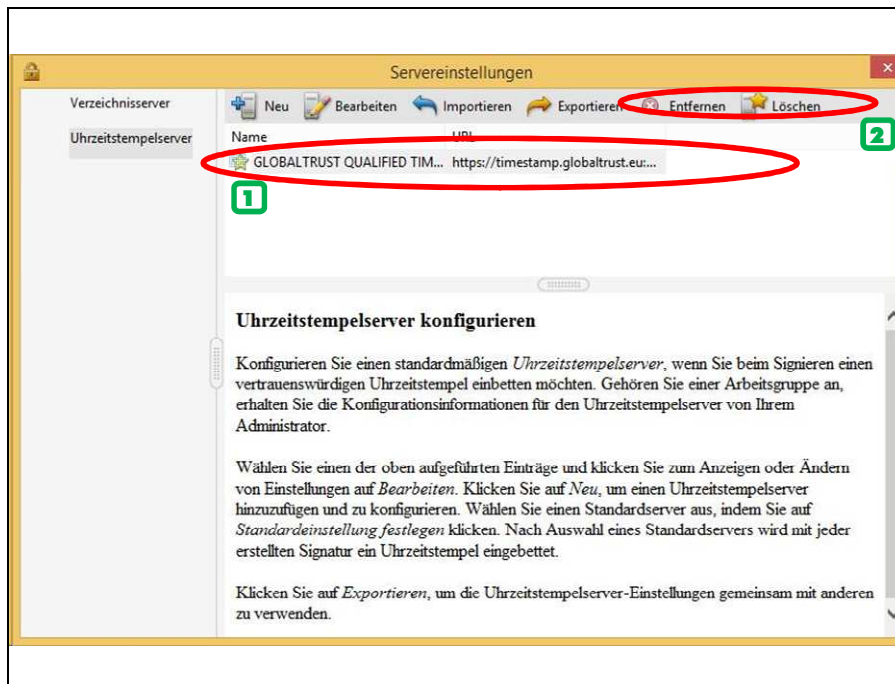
Servereinstellungen

Verzeichnisserver
Uhrzeitstempelserver

Neu Bearbeiten Importieren Exportieren Entfernen Löschen

| Name | URL |
|---|---|
| GLOBALTRUST QUALIFIED TIM... | https://timestamp.globaltrust.eu:... |

1

2

Uhrzeitstempelserver konfigurieren

Konfigurieren Sie einen standardmäßigen *Uhrzeitstempelserver*, wenn Sie beim Signieren einen vertrauenswürdigen Uhrzeitstempel einbetten möchten. Gehören Sie einer Arbeitsgruppe an, erhalten Sie die Konfigurationsinformationen für den Uhrzeitstempelserver von Ihrem Administrator.

Wählen Sie einen der oben aufgeführten Einträge und klicken Sie zum Anzeigen oder Ändern von Einstellungen auf *Bearbeiten*. Klicken Sie auf *Neu*, um einen Uhrzeitstempelserver hinzuzufügen und zu konfigurieren. Wählen Sie einen Standardserver aus, indem Sie auf *Standardeinstellung festlegen* klicken. Nach Auswahl eines Standardservers wird mit jeder erstellten Signatur ein Uhrzeitstempel eingebettet.

Klicken Sie auf *Exportieren*, um die Uhrzeitstempelserver-Einstellungen gemeinsam mit anderen zu verwenden.